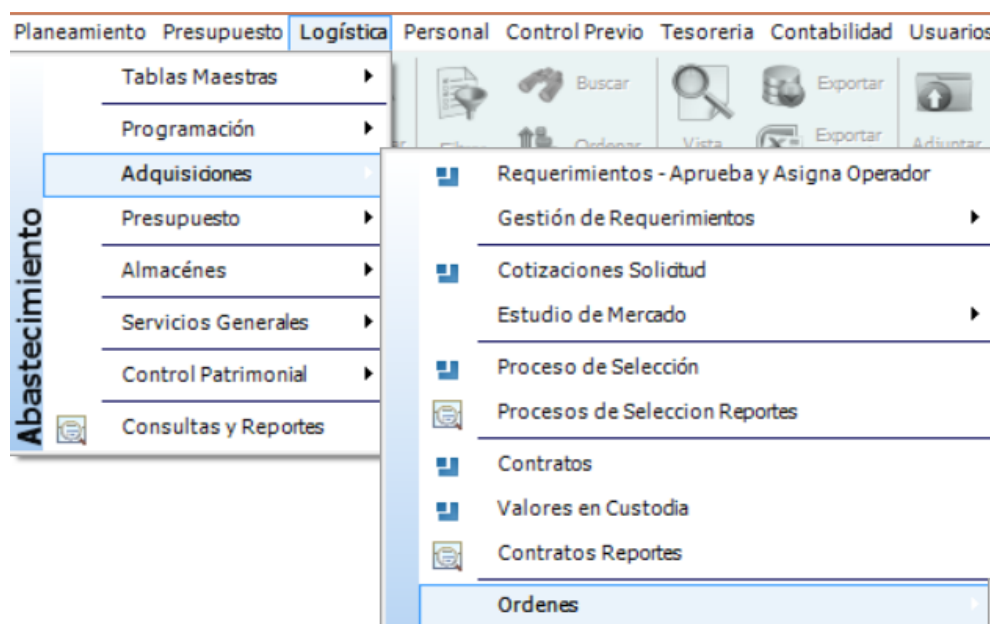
Planeamiento Presupuesto Logística Personal Control Previo Tesoreria Contabilidad Usuarios

Buscar Exportar Filtro Ordenar Vista Exportar Adjuntar

Abastecimiento

Tablas Maestras
Programación
Adquisiciones
Presupuesto
Almacénes
Servicios Generales
Control Patrimonial
Consultas y Reportes

Requerimientos - Aprueba y Asigna Operador
Gestión de Requerimientos
Cotizaciones Solicitud
Estudio de Mercado
Proceso de Selección
Procesos de Seleccion Reportes
Contratos
Valores en Custodia
Contratos Reportes
Ordenes